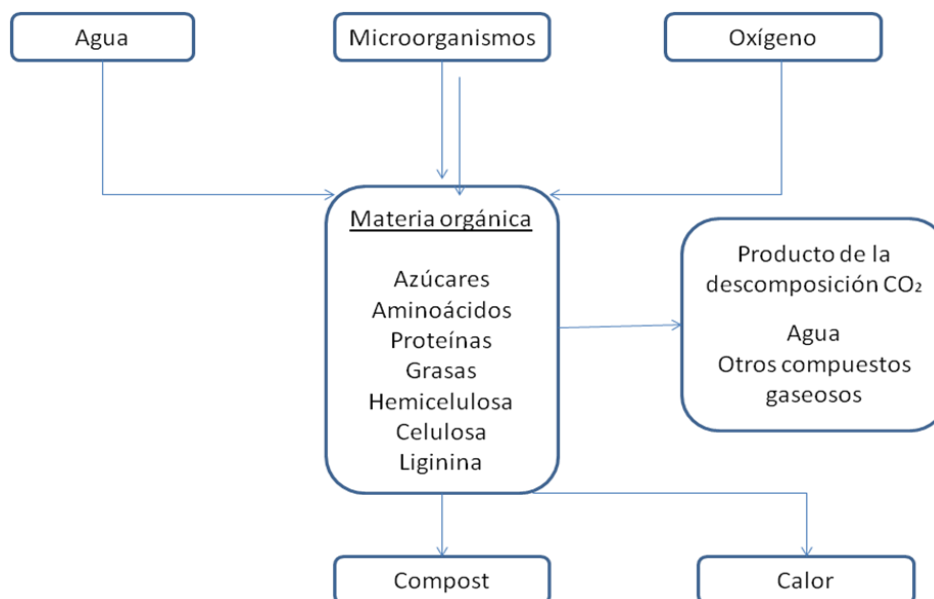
Agua

Microorganismos

Oxígeno

Materia orgánica

Azúcares
Aminoácidos
Proteínas
Grasas
Hemicelulosa
Celulosa
Liginina

Producto de la descomposición $CO_2$

Agua
Otros compuestos gaseosos

Compost

Calor